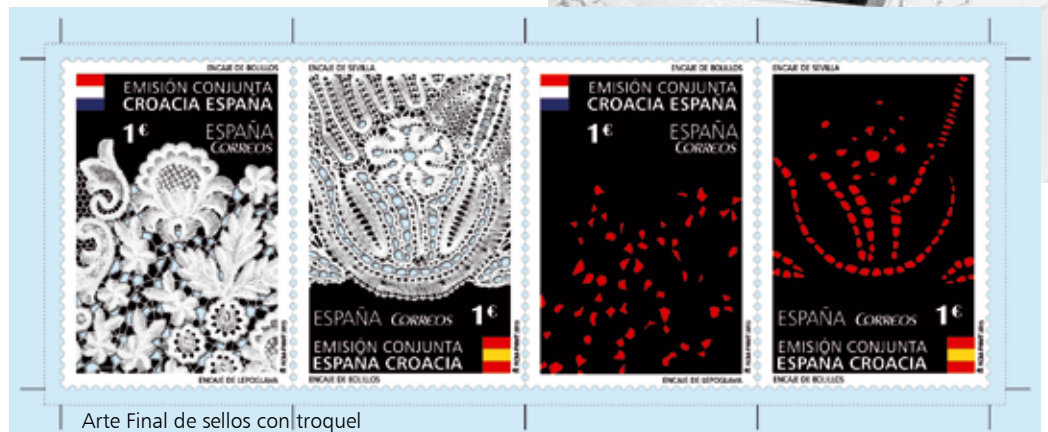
EMISIÓN CONJUNTA
CROACIA ESPAÑA
1€
ESPAÑA
CORREOS
ENCAJE DE LEPOGLAVA

ENCAJE DE SEVILLA
ESPAÑA CORREOS 1€
EMISIÓN CONJUNTA
ESPAÑA CROACIA
ENCAJE DE BOLILLOS

ENCAJE DE BOLILLOS
EMISIÓN CONJUNTA
CROACIA ESPAÑA
1€
ESPAÑA
CORREOS
ENCAJE DE LEPOGLAVA

ENCAJE DE SEVILLA
ESPAÑA CORREOS 1€
EMISIÓN CONJUNTA
ESPAÑA CROACIA
ENCAJE DE BOLILLOS

Arte Final de sellos con troquel